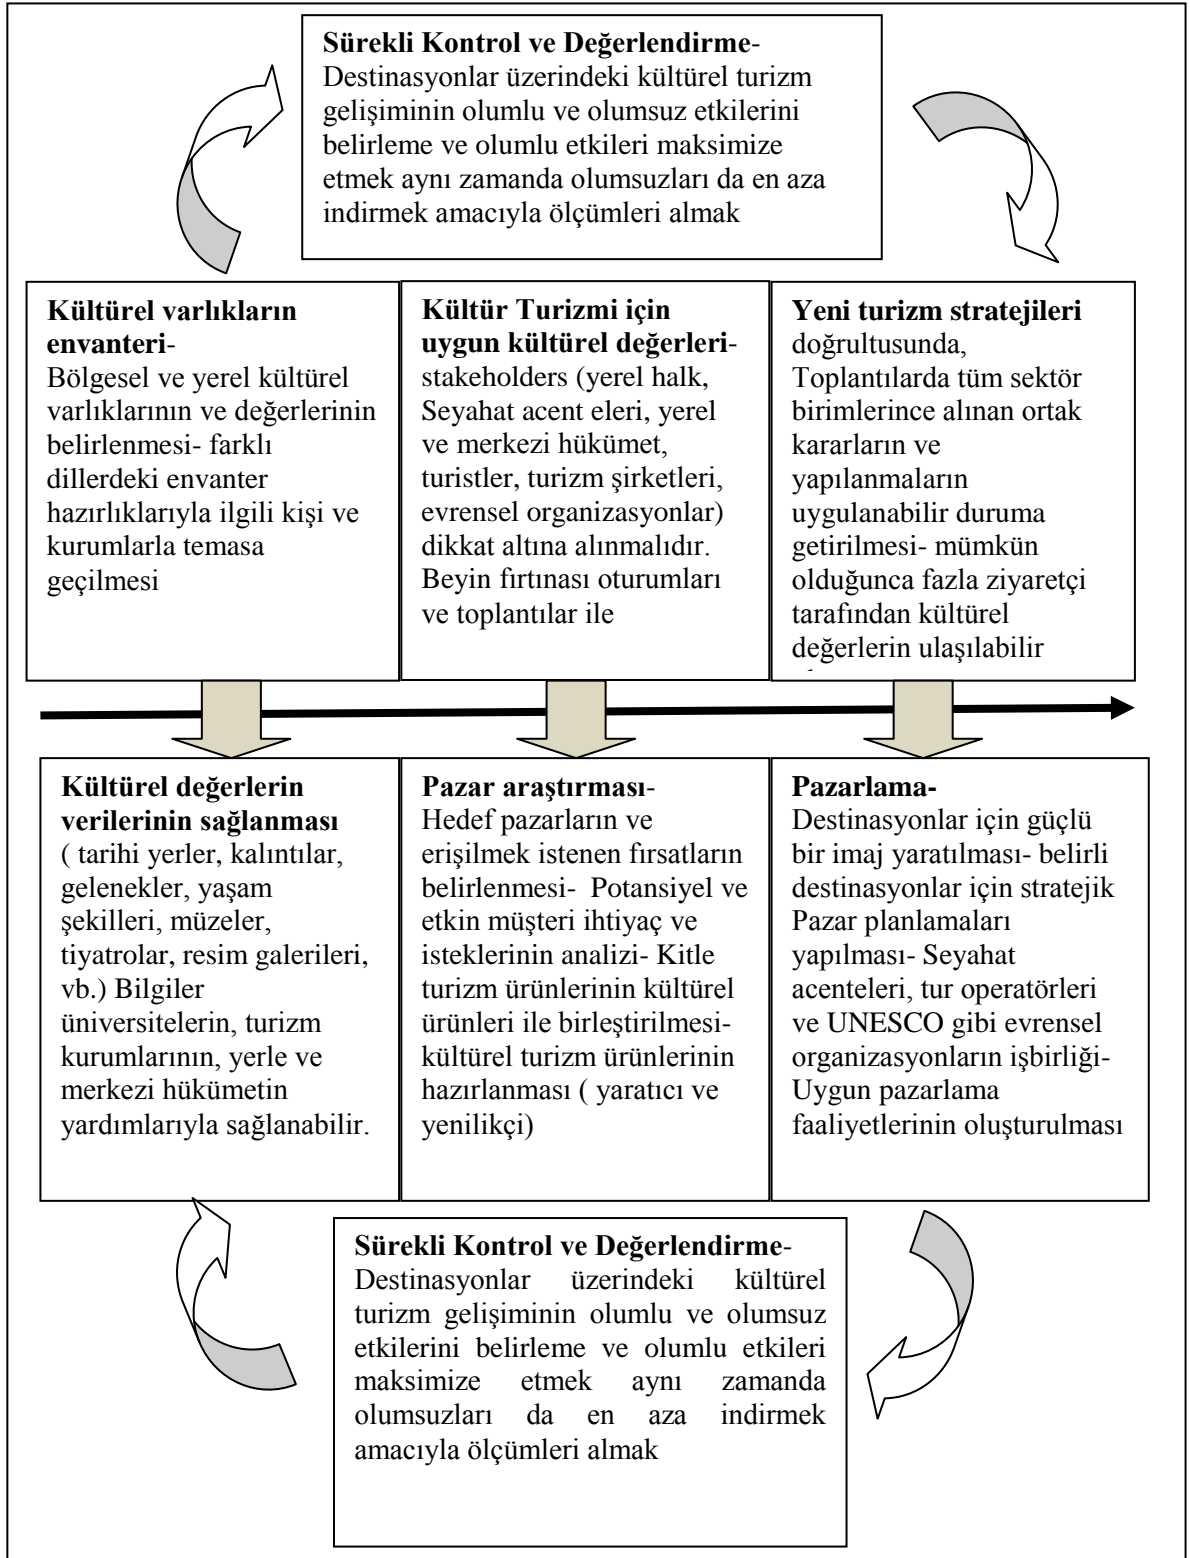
**Sürekli Kontrol ve Değerlendirme**-
Destinasyonlar üzerindeki kültürel turizm gelişiminin olumlu ve olumsuz etkilerini belirleme ve olumlu etkileri maksimize etmek aynı zamanda olumsuzları da en aza indirmek amacıyla ölçümleri almak

**Kültürel varlıkların envanteri**-
Bölgesel ve yerel kültürel varlıklarının ve değerlerinin belirlenmesi- farklı dillerdeki envanter hazırlıklarıyla ilgili kişi ve kurumlarla temasa geçilmesi

**Kültür Turizmi için uygun kültürel değerleri**-
stakeholders (yerel halk, Seyahat acent eleri, yerel ve merkezi hükümet, turistler, turizm şirketleri, evrensel organizasyonlar) dikkat altına alınmalıdır. Beyin fırtınası oturumları ve toplantılar ile

**Yeni turizm stratejileri** doğrultusunda, Toplantılarda tüm sektör birimlerince alınan ortak kararların ve yapılanmaların uygulanabilir duruma getirilmesi- mümkün olduğunca fazla ziyaretçi tarafından kültürel değerlerin ulaşılabilir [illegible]

**Kültürel değerlerin verilerinin sağlanması**
( tarihi yerler, kalıntılar, gelenekler, yaşam şekilleri, müzeler, tiyatrolar, resim galerileri, vb.) Bilgiler üniversitelerin, turizm kurumlarının, yerle ve merkezi hükümetin yardımlarıyla sağlanabilir.

**Pazar araştırması**-
Hedef pazarların ve erişilmek istenen fırsatların belirlenmesi- Potansiyel ve etkin müşteri ihtiyaç ve isteklerinin analizi- Kitle turizm ürünlerinin kültürel ürünleri ile birleştirilmesi- kültürel turizm ürünlerinin hazırlanması ( yaratıcı ve yenilikçi)

**Pazarlama-**
Destinasyonlar için güçlü bir imaj yaratılması- belirli destinasyonlar için stratejik Pazar planlamaları yapılması- Seyahat acenteleri, tur operatörleri ve UNESCO gibi evrensel organizasyonların işbirliği- Uygun pazarlama faaliyetlerinin oluşturulması

**Sürekli Kontrol ve Değerlendirme**-
Destinasyonlar üzerindeki kültürel turizm gelişiminin olumlu ve olumsuz etkilerini belirleme ve olumlu etkileri maksimize etmek aynı zamanda olumsuzları da en aza indirmek amacıyla ölçümleri almak